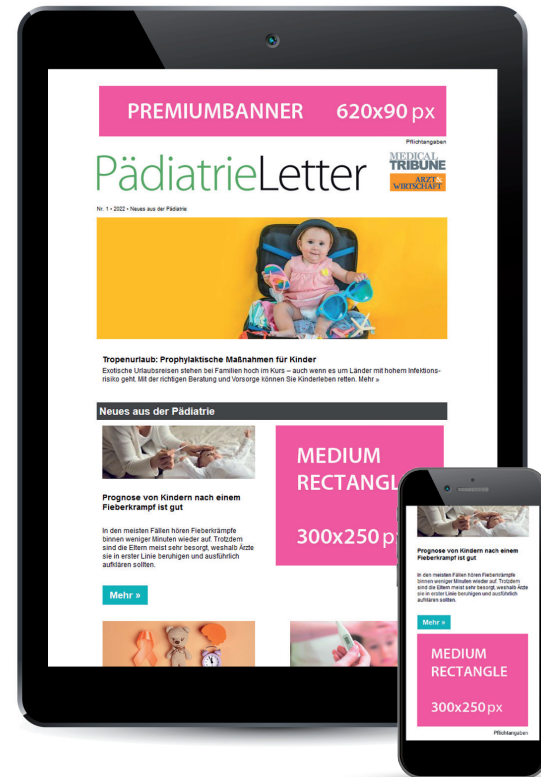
PREMIUMBANNER 620x90 px

Pflichtangaben

PädiatrieLetter

MEDICAL TRIBUNE

ARZT & WIRTSCHAFT

Nr. 1 • 2022 • Neues aus der Pädiatrie

Tropenurlaub: Prophylaktische Maßnahmen für Kinder

Exotische Urlaubsreisen stehen bei Familien hoch im Kurs – auch wenn es um Länder mit hohem Infektionsrisiko geht. Mit der richtigen Beratung und Vorsorge können Sie Kinderleben retten. Mehr »

Neues aus der Pädiatrie

Prognose von Kindern nach einem Fieberkrampf ist gut

In den meisten Fällen hören Fieberkrämpfe binnen weniger Minuten wieder auf. Trotzdem sind die Eltern meist sehr besorgt, weshalb Ärzte sie in erster Linie beruhigen und ausführlich aufklären sollten.

Mehr »

MEDIUM RECTANGL

300x250 p

Prognose von Kindern nach einem Fieberkrampf ist gut

In den meisten Fällen hören Fieberkrämpfe binnen weniger Minuten wieder auf. Trotzdem sind die Eltern meist sehr besorgt, weshalb Ärzte sie in erster Linie beruhigen und ausführlich aufklären sollten.

Mehr »

MEDIUM RECTANGLE

300x250 px

Pflichtangaben